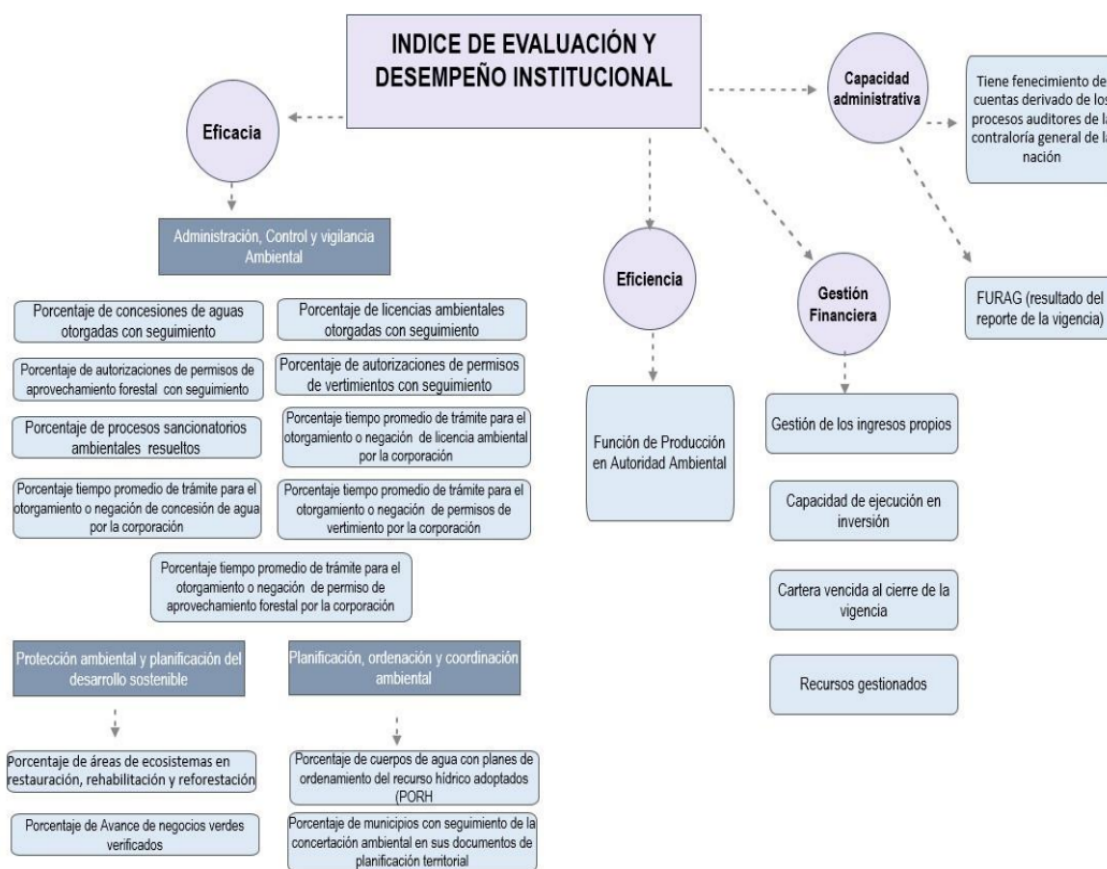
INDICE DE EVALUACIÓN Y DESEMPEÑO INSTITUCIONAL

Eficacia

Administración, Control y vigilancia Ambiental

Porcentaje de concesiones de aguas otorgadas con seguimiento

Porcentaje de licencias ambientales otorgadas con seguimiento

Porcentaje de autorizaciones de permisos de aprovechamiento forestal con seguimiento

Porcentaje de autorizaciones de permisos de vertimientos con seguimiento

Porcentaje de procesos sancionatorios ambientales resueltos

Porcentaje tiempo promedio de trámite para el otorgamiento o negación de licencia ambiental por la corporación

Porcentaje tiempo promedio de trámite para el otorgamiento o negación de concesión de agua por la corporación

Porcentaje tiempo promedio de trámite para el otorgamiento o negación de permisos de vertimiento por la corporación

Porcentaje tiempo promedio de trámite para el otorgamiento o negación de permiso de aprovechamiento forestal por la corporación

Protección ambiental y planificación del desarrollo sostenible

Porcentaje de áreas de ecosistemas en restauración, rehabilitación y reforestación

Porcentaje de Avance de negocios verdes verificados

Planificación, ordenación y coordinación ambiental

Porcentaje de cuerpos de agua con planes de ordenamiento del recurso hídrico adoptados (PORH

Porcentaje de municipios con seguimiento de la concertación ambiental en sus documentos de planificación territorial

Eficiencia

Función de Producción en Autoridad Ambiental

Gestión Financiera

Gestión de los ingresos propios

Capacidad de ejecución en inversión

Cartera vencida al cierre de la vigencia

Recursos gestionados

Capacidad administrativa

Tiene fenecimiento de cuentas derivado de los procesos auditores de la contraloría general de la nación

FURAG (resultado del reporte de la vigencia)